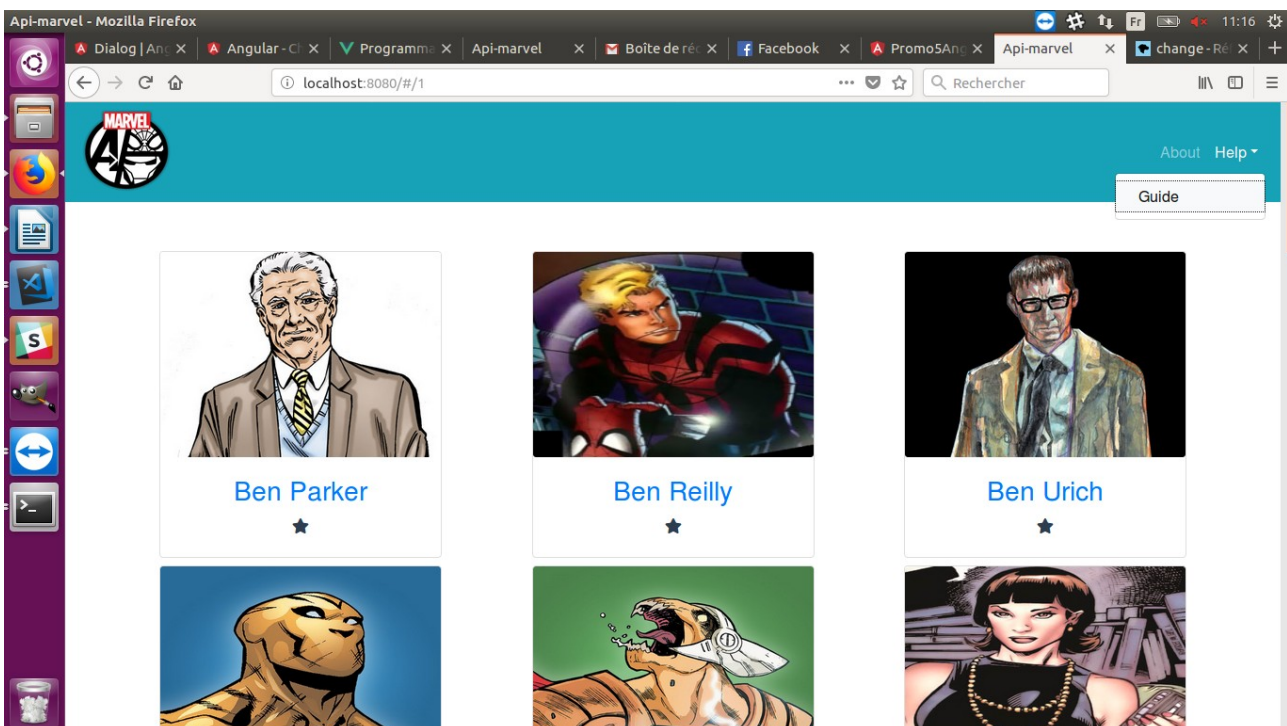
Api-marvel - Mozilla Firefox

Fr 11:16

Dialog | An ×
Angular - Cl ×
Programma ×
Api-marvel ×
Boîte de réc ×
Facebook ×
Promo5Ang ×
Api-marvel ×
change - Ré ×
+

localhost:8080/#/1

Rechercher

MARVEL API

About Help

Guide

Ben Parker

★

Ben Reilly

★

Ben Urich

★